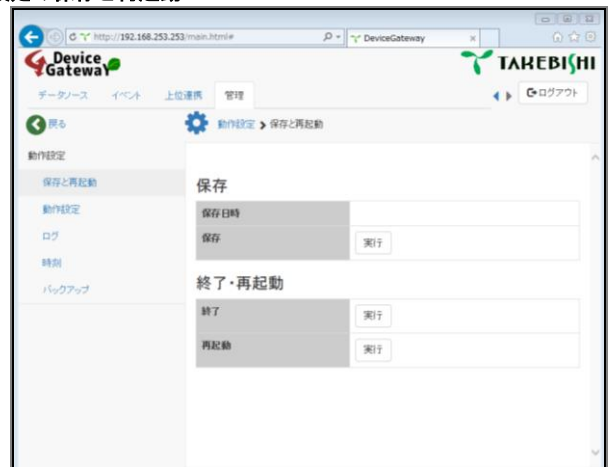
http://192.168.253.253/main.html#

DeviceGateway

Device Gateway

TAKEBISHI

データソース イベント 上位連携 管理

ログアウト

戻る

動作設定 > 保存と再起動

動作設定

保存と再起動

動作設定

ログ

時刻

バックアップ

保存

| 保存日時 | |
|---|---|
| 保存 | 実行 |

終了・再起動

| 終了 | 実行 |
|---|---|
| 再起動 | 実行 |